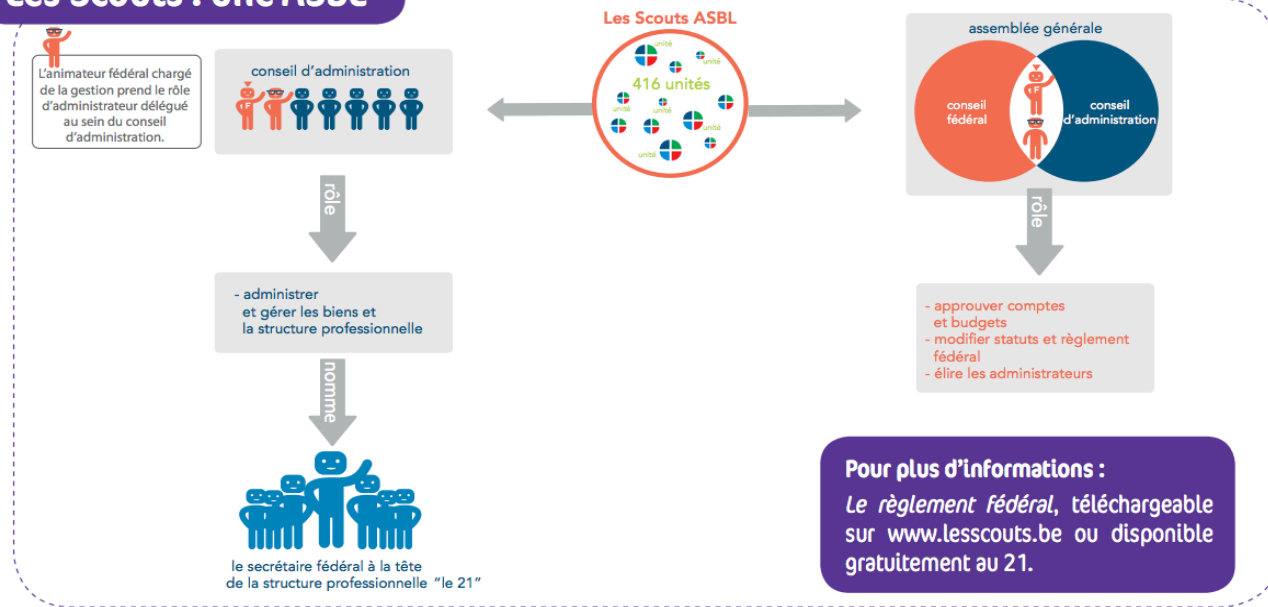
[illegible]

L'animateur fédéral chargé de la gestion prend le rôle d'administrateur délégué au sein du conseil d'administration.

conseil d'administration

F

rôle

- administrer et gérer les biens et la structure professionnelle

nomme

le secrétaire fédéral à la tête de la structure professionnelle "le 21"

Les Scouts ASBL

416 unités

unité unité unité unité unité unité unité unité

assemblée générale

conseil fédéral

F

conseil d'administration

rôle

- approuver comptes et budgets
- modifier statuts et règlement fédéral
- élire les administrateurs

Pour plus d'informations :

*Le règlement fédéral*, téléchargeable sur www.lesscouts.be ou disponible gratuitement au 21.